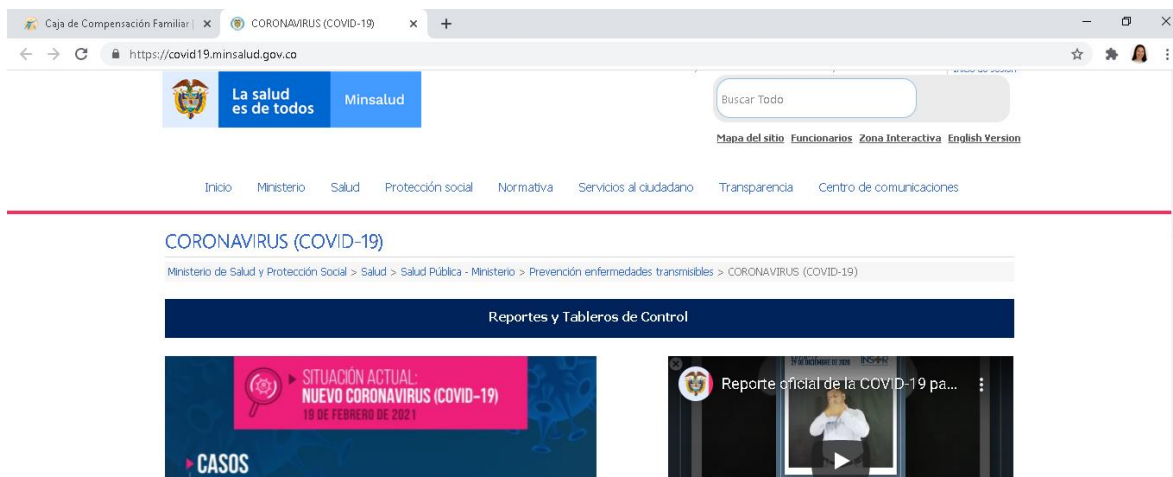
Caja de Compensación Familiar | ×
CORONAVIRUS (COVID-19) ×
+

https://covid19.minsalud.gov.co

La salud es de todos
Minsalud

Buscar Todo

Mapa del sitio Funcionarios Zona Interactiva English Version

Inicio Ministerio Salud Protección social Normativa Servicios al ciudadano Transparencia Centro de comunicaciones

CORONAVIRUS (COVID-19)

Ministerio de Salud y Protección Social > Salud > Salud Pública - Ministerio > Prevención enfermedades transmisibles > CORONAVIRUS (COVID-19)

Reportes y Tableros de Control

SITUACIÓN ACTUAL:
NUEVO CORONAVIRUS (COVID-19)
19 DE FEBRERO DE 2021

CASOS

Reporte oficial de la COVID-19 pa...
INS